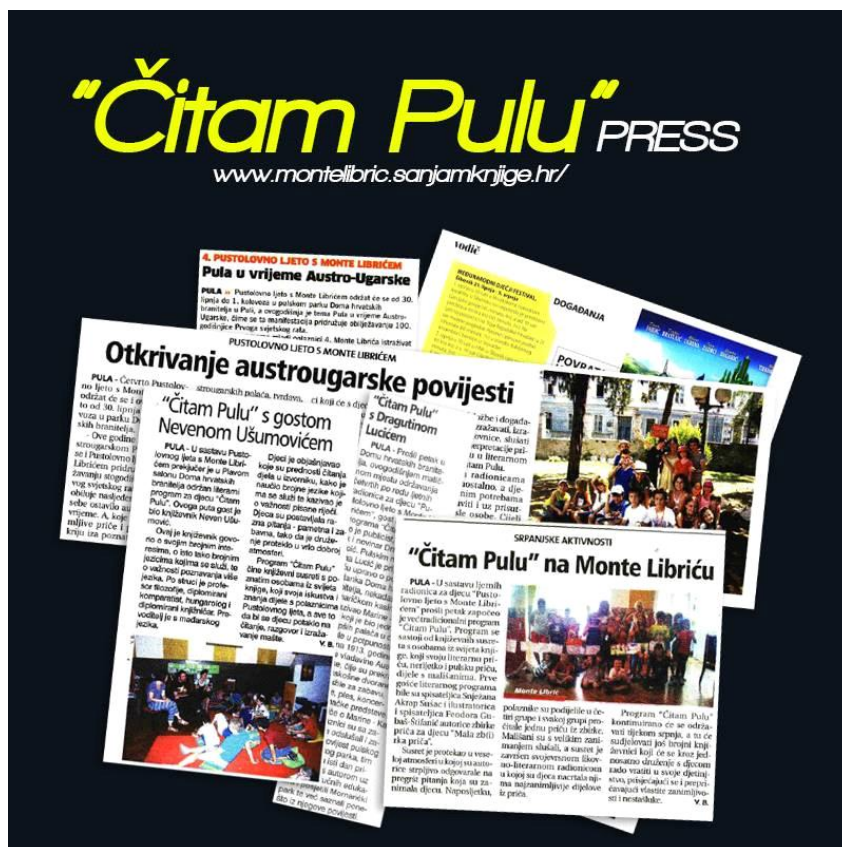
"Čitam Pulu" PRESS
www.montelibric.sanjamknjige.hr/

4. PUSTOLOVNO LJETO S MONTE LIBRIĆEM
Pula u vrijeme Austro-Ugarske

PULA - Pustolovno ljeto s Monte Librićem održat će se od 30. lipnja do 1. kolovoza u pulskom parku Doma hrvatskih branitelja u Puli, a ovogodišnja je tema Pula u vrijeme Austro-Ugarske, čime se ta manifestacija pridružuje obilježavanju 100. godišnjice Prvoga svjetskog rata.

PUSTOLOVNO LJETO S MONTE LIBRIĆEM
Otkrivanje austrougarske povijesti

PULA - Četvrto Pustolovno ljeto s Monte Librićem održat će se od 30. lipnja do 1. kolovoza u parku Doma hrvatskih branitelja. - Ove godine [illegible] se Pustolovno ljeto s Monte Librićem pridružuje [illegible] vog svjetskog rata obilježe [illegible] sebe ostavilo au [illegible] vrijeme. A, kako mljive priče i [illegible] kriju iza poznat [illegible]

"Čitam Pulu" s gostom Nevenom Ušumovićem

PULA - U sastavu Pustolovnog ljeta s Monte Librićem prekjučer je u Plavom salonu Doma hrvatskih branitelja održan literarni program za djecu "Čitam Pulu". Ovoga puta gost je bio književnik Neven Ušumović.

Ovaj je književnik govorio o svojim brojnim interesima, o tito lako brojnim jezicima kojima se služi, te o važnosti poznavanja više jezika. Po struci je profesor filozofije, diplomirani komparatist, hungarolog i diplomirani knjižničar. Predvodio je madarskog jezika.

Djeci je objašnjavao koje su prednosti čitanja djela u izvorniku, kako je naučio brojne jezike koje mu se služi te kazivao je o važnosti pisane riječi. Djeca su postavljala razna pitanja - pametna i zabavna, tako da je cijelo druženje proteklo u vrlo dobroj atmosferi.

Program "Čitam Pulu" čine književni susreti s poznatim osobama iz svijeta knjige, koji svoja iskustva i znanja dijele s polaznicima Pustolovnog ljeta, a sve to da bi se djecu potaklo na čitanje, razgovor i izražavanje mašte.
V. B.

"Čitam Pulu" s Dragutinom Lučićem

PULA - Prošli petak u Domu hrvatskih branitelja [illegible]

vodič
DOGAĐANJA
POVRA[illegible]

SRPANJSKE AKTIVNOSTI
"Čitam Pulu" na Monte Libriću

PULA - U sastavu ljetnih radionica za djecu "Pustolovno ljeto s Monte Librićem" prošli petak započeo je vecitradicionalni program "Čitam Pulu". Program se sastoji od književnih susreta s osobama iz svijeta knjige, koji svoju literarnu priču, nerijetko i pulsku priču, dijele s mališanima. Prve goste literarnog programa bile su spisateljica Snježana Akrap Sasac i ilustratorica i spisateljica Feodora Gubaš-Štifanić autorice zbirke priča za djecu "Mala zbirka priča".

Susret je protekao u veselo atmosferi u kojoj su autorice strpljivo odgovarale na pregršt pitanja koja su zanimala djecu. Naposljetku, polaznike su podijelile u četiri grupe i svakoj grupi pročitale jednu priču iz zbirke. Mališani su s velikim zanimanjem slušali, a susret je završen svojevrsnom likovno-literarnom radionicom u kojoj su djeca nacrtala njima najzanimljivije dijelove iz priča.

Program "Čitam Pulu" kontinuirano će se održavati tijekom srpnja, a tu će sudjelovati još brojni književnici koji će se kroz ležerno druženje s djecom zadovoljiti u svoje djetinjstvo, prisjećajući se i prepričavajući vlastite zanimljivosti i nestašluke.
V. B.

Monte Libric